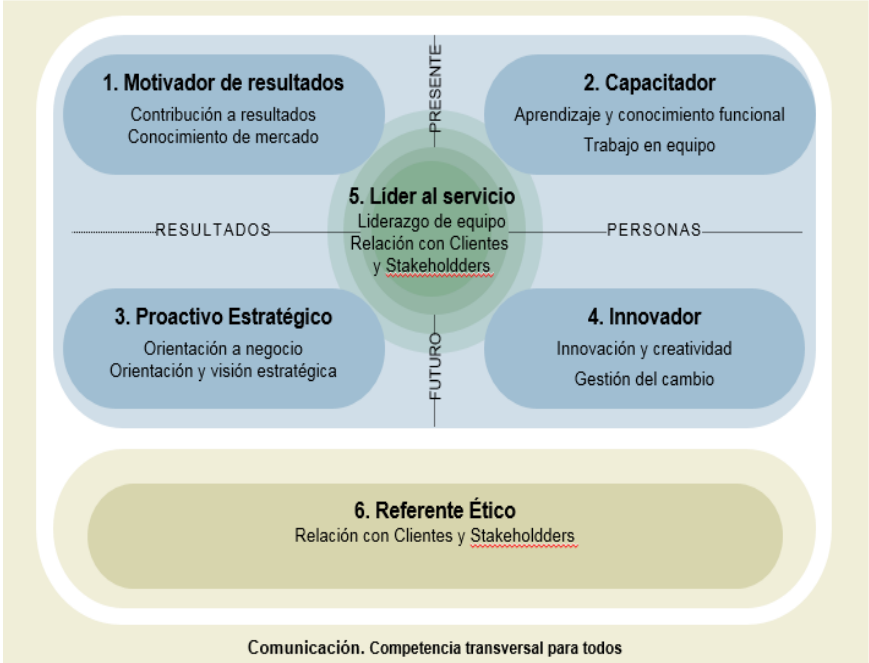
1. Motivador de resultados
Contribución a resultados
Conocimiento de mercado

PRESENTE

2. Capacitador
Aprendizaje y conocimiento funcional
Trabajo en equipo

RESULTADOS

5. Líder al servicio
Liderazgo de equipo
Relación con Clientes y Stakeholdders

PERSONAS

3. Proactivo Estratégico
Orientación a negocio
Orientación y visión estratégica

FUTURO

4. Innovador
Innovación y creatividad
Gestión del cambio

6. Referente Ético
Relación con Clientes y Stakeholdders

Comunicación. Competencia transversal para todos